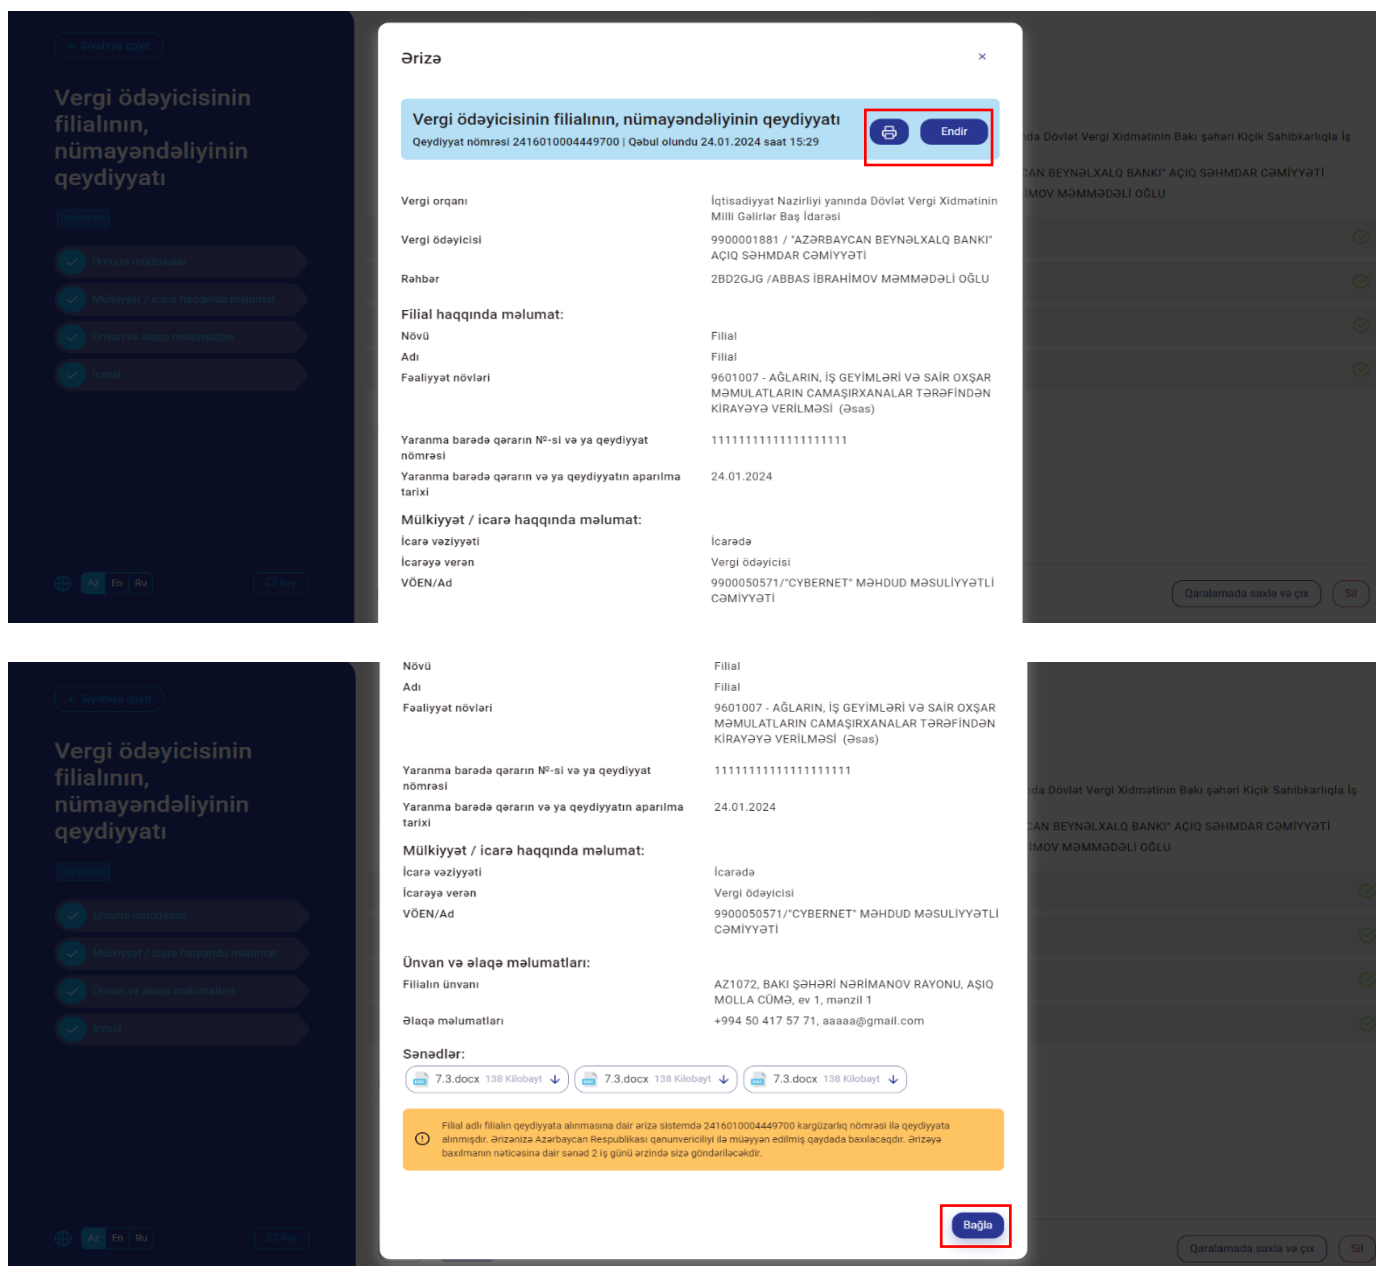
← Siyahıya qayıt

Vergi ödəyicisinin filialının, nümayəndəliyinin qeydiyyatı

Qaralama

Ümumi müddəalar

Mülkiyyət / icarə haqqında məlumat

Ünvan və əlaqə məlumatları

İcmal

Az En Ru

Rəy

Ərizə

×

Vergi ödəyicisinin filialının, nümayəndəliyinin qeydiyyatı

Qeydiyyat nömrəsi 2416010004449700 | Qəbul olundu 24.01.2024 saat 15:29

Endir

| | |
|---|---|
| Vergi orqanı | İqtisadiyyat Nazirliyi yanında Dövlət Vergi Xidmətinin Milli Gəlirlər Baş İdarəsi |
| Vergi ödəyicisi | 9900001881 / "AZƏRBAYCAN BEYNƏLXALQ BANKI" AÇIQ SƏHMDAR CƏMİYYƏTİ |
| Rəhbər | 2BD2GJG /ABBAS İBRAHİMOV MƏMMƏDƏLİ OĞLU |

Filial haqqında məlumat:

| | |
|---|---|
| Növü | Filial |
| Adı | Filial |
| Fəaliyyət növləri | 9601007 - AĞLARIN, İŞ GEYİMLƏRİ VƏ SAİR OXŞAR MƏMULATLARIN CAMAŞIRXANALAR TƏRƏFİNDƏN KİRAYƏYƏ VERİLMƏSİ (Əsas) |
| Yaranma barədə qərarın №-si və ya qeydiyyat nömrəsi | 1111111111111111111 |
| Yaranma barədə qərarın və ya qeydiyyatın aparılma tarixi | 24.01.2024 |

Mülkiyyət / icarə haqqında məlumat:

| | |
|---|---|
| İcarə vəziyyəti | İcarədə |
| İcarəyə verən | Vergi ödəyicisi |
| VÖEN/Ad | 9900050571/"CYBERNET" MƏHDUD MƏSULİYYƏTLİ CƏMİYYƏTİ |

Ünvan və əlaqə məlumatları:

| | |
|---|---|
| Filialın ünvanı | AZ1072, BAKI ŞƏHƏRİ NƏRİMANOV RAYONU, AŞIQ MOLLA CÜMƏ, ev 1, mənzil 1 |
| Əlaqə məlumatları | +994 50 417 57 71, aaaaa@gmail.com |

Sənədlər:

7.3.docx 138 Kilobayt
7.3.docx 138 Kilobayt
7.3.docx 138 Kilobayt

Filial adlı filialın qeydiyyata alınmasına dair ərizə sistemdə 2416010004449700 kargüzarlıq nömrəsi ilə qeydiyyata alınmışdır. Ərizəniz Azərbaycan Respublikası qanunvericiliyi ilə müəyyən edilmiş qaydada baxılacaqdır. Ərizəyə baxılmanın nəticəsinə dair sənəd 2 iş günü ərzində sizə göndəriləcəkdir.

Bağla

...da Dövlət Vergi Xidmətinin Bakı şəhəri Kiçik Sahibkarlıqla İş
...CAN BEYNƏLXALQ BANKI" AÇIQ SƏHMDAR CƏMİYYƏTİ
...İMOV MƏMMƏDƏLİ OĞLU

Qaralamada saxla və çıx

Sil